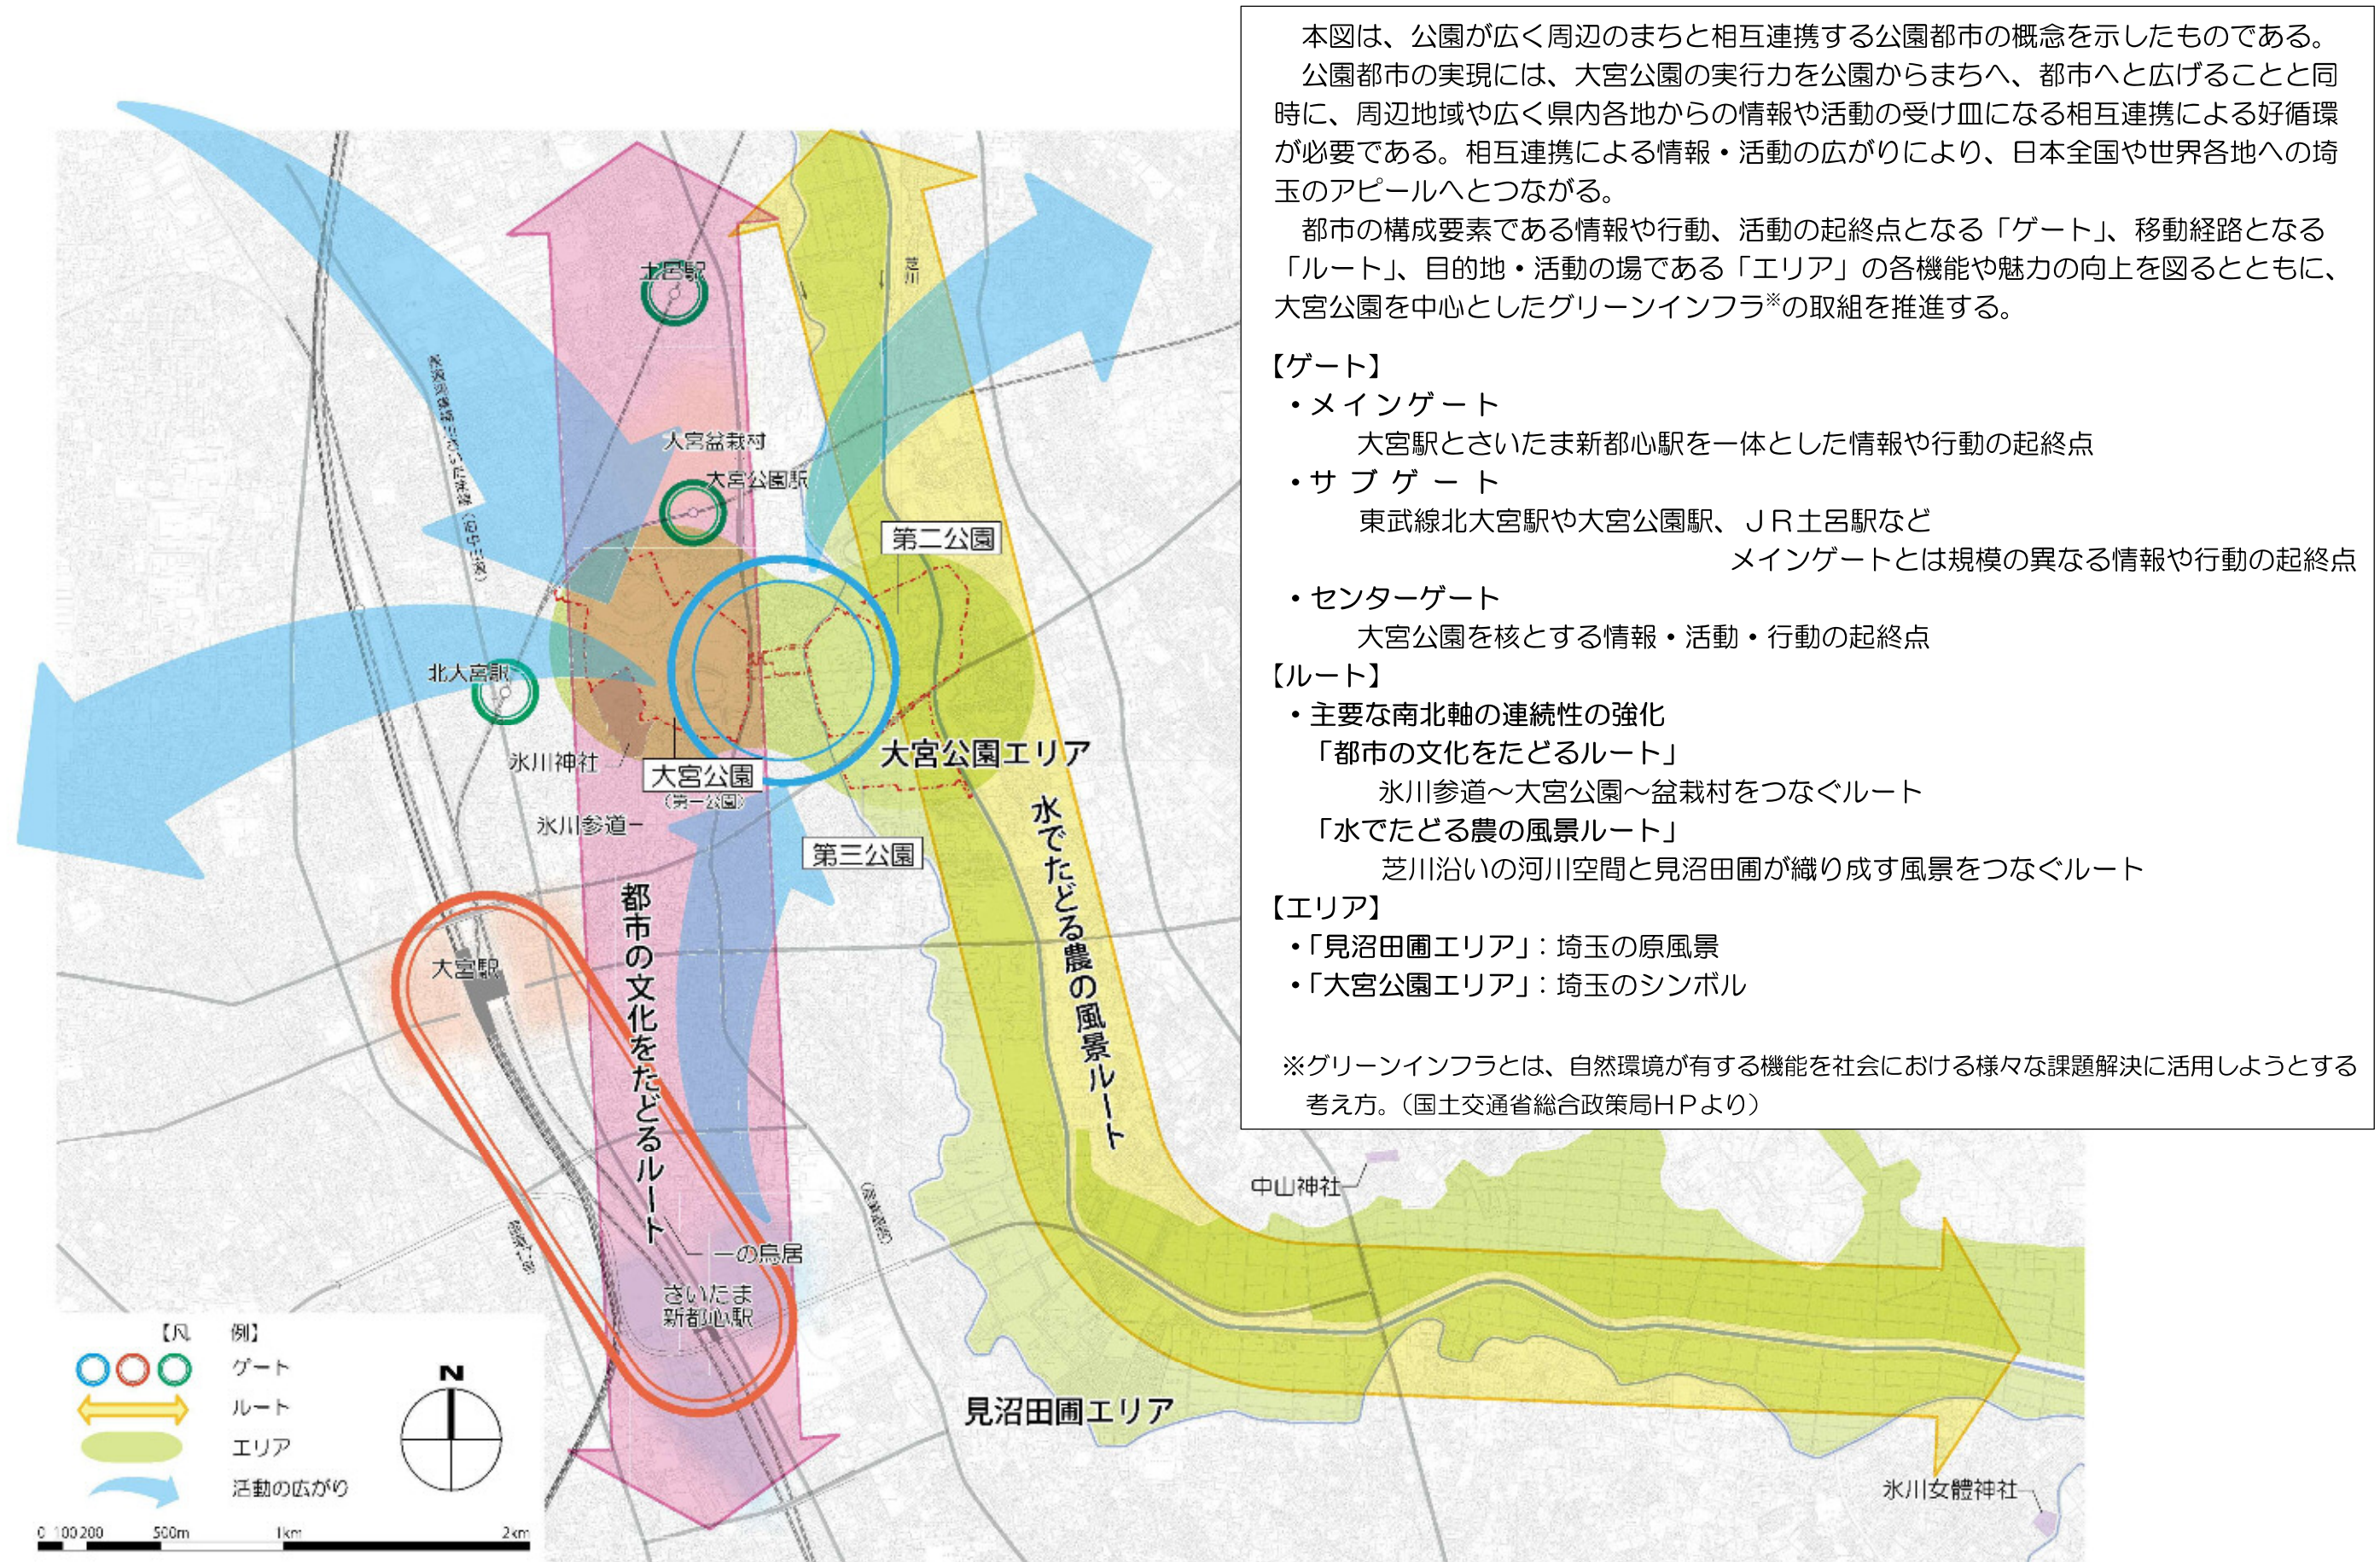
本図は、公園が広く周辺のまちと相互連携する公園都市の概念を示したものである。

公園都市の実現には、大宮公園の実行力を公園からまちへ、都市へと広げることと同時に、周辺地域や広く県内各地からの情報や活動の受け皿になる相互連携による好循環が必要である。相互連携による情報・活動の広がりにより、日本全国や世界各地への埼玉のアピールへとつながる。

都市の構成要素である情報や行動、活動の起終点となる「ゲート」、移動経路となる「ルート」、目的地・活動の場である「エリア」の各機能や魅力の向上を図るとともに、大宮公園を中心としたグリーンインフラ※の取組を推進する。

【ゲート】
・メインゲート
大宮駅とさいたま新都心駅を一体とした情報や行動の起終点
・サブゲート
東武線北大宮駅や大宮公園駅、JR土呂駅など
メインゲートとは規模の異なる情報や行動の起終点
・センターゲート
大宮公園を核とする情報・活動・行動の起終点
【ルート】
・主要な南北軸の連続性の強化
「都市の文化をたどるルート」
氷川参道～大宮公園～盆栽村をつなぐルート
「水でたどる農の風景ルート」
芝川沿いの河川空間と見沼田圃が織り成す風景をつなぐルート
【エリア】
・「見沼田圃エリア」：埼玉の原風景
・「大宮公園エリア」：埼玉のシンボル

※グリーンインフラとは、自然環境が有する機能を社会における様々な課題解決に活用しようとする考え方。（国土交通省総合政策局HPより）

土呂駅
芝川
大宮盆栽村
大宮公園駅
第二公園
北大宮駅
氷川神社
大宮公園
（第一公園）
大宮公園エリア
氷川参道
第三公園
都市の文化をたどるルート
水でたどる農の風景ルート
大宮駅
中山神社
一の鳥居
さいたま新都心駅
見沼田圃エリア
氷川女體神社

【凡例】
ゲート
ルート
エリア
活動の広がり
N
0 100 200 500m 1km 2km